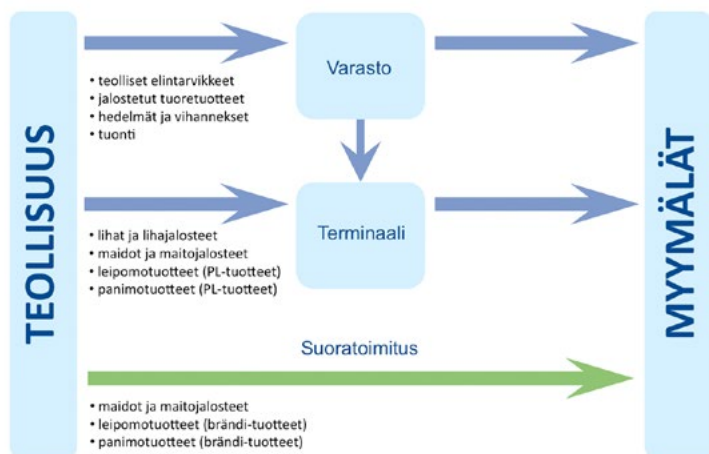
TEOLLISUUS

Varasto

• teolliset elintarvikkeet
• jalostetut tuoretuotteet
• hedelmät ja vihannekset
• tuonti

Terminaali

• lihat ja lihajalosteet
• maidot ja maitojalosteet
• leipomotuotteet (PL-tuotteet)
• panimotuotteet (PL-tuotteet)

Suoratoimitus

• maidot ja maitojalosteet
• leipomotuotteet (brändi-tuotteet)
• panimotuotteet (brändi-tuotteet)

MYYMÄLÄT